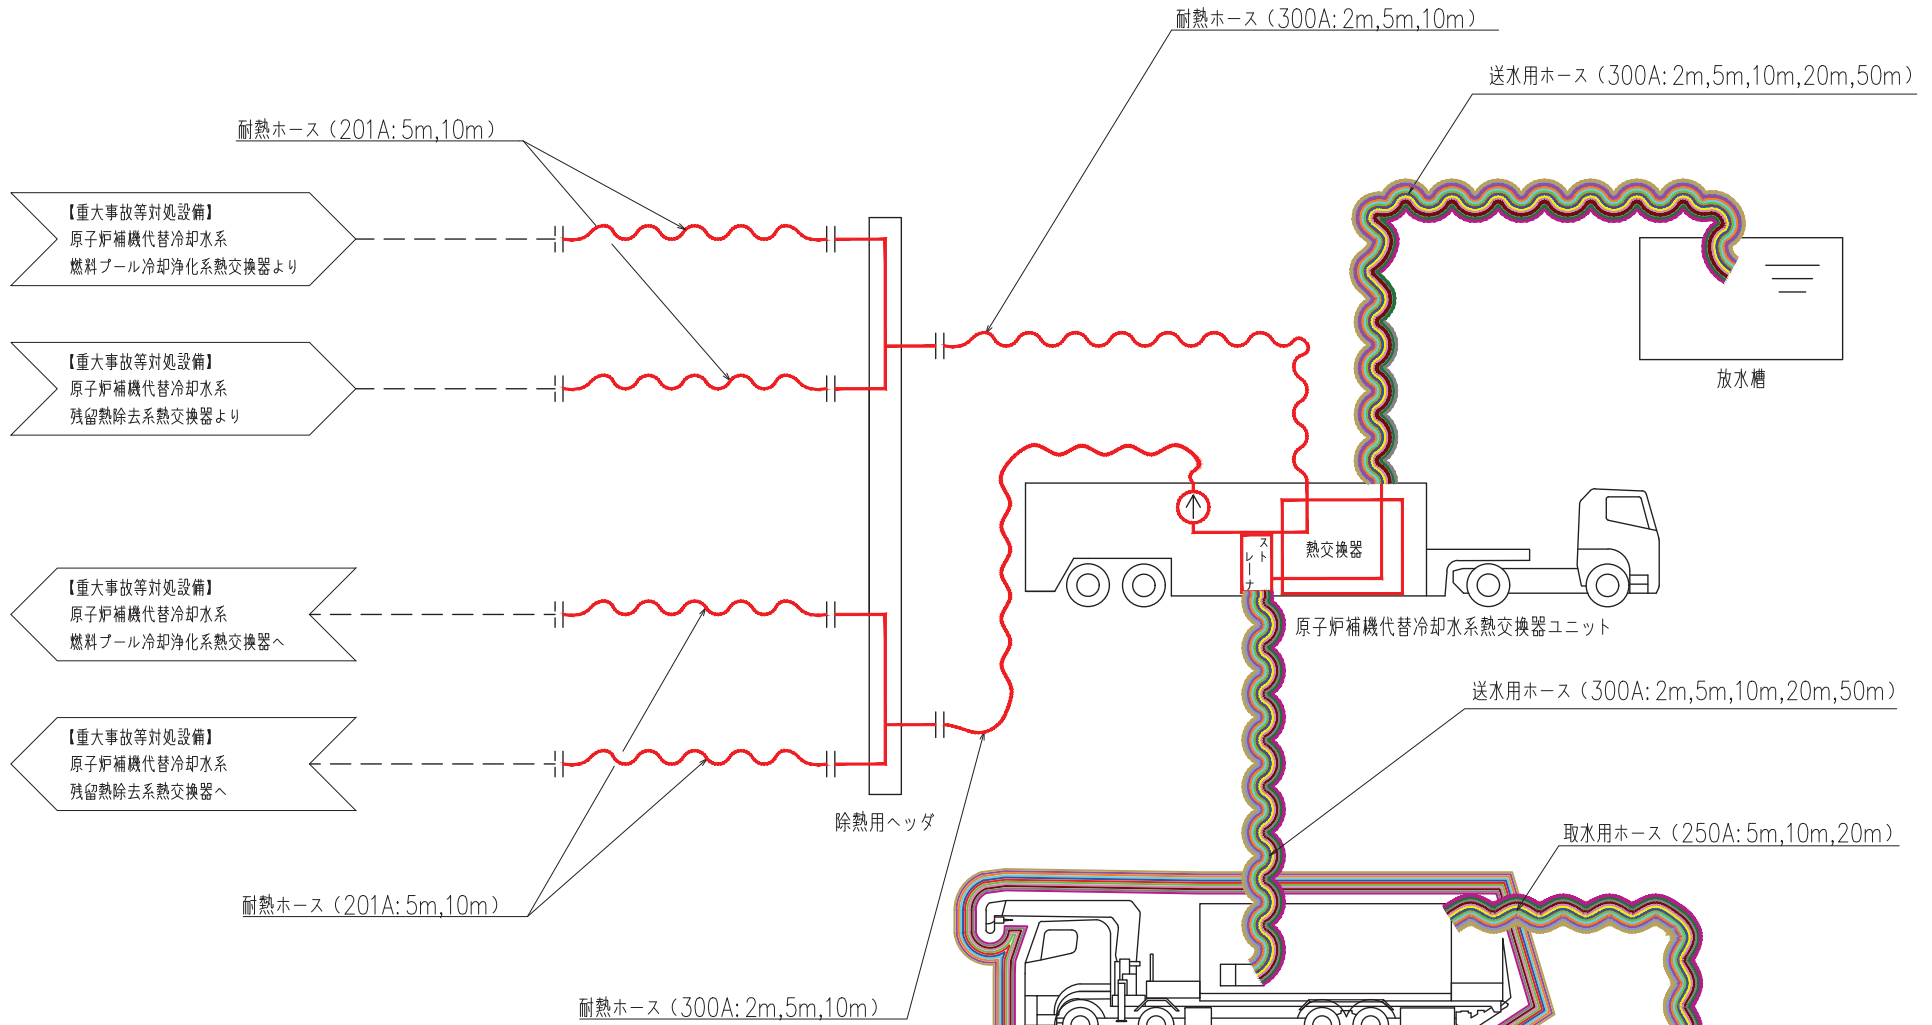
耐熱ホース（300A: 2m,5m,10m）

送水用ホース（300A: 2m,5m,10m,20m,50m）

耐熱ホース（201A: 5m,10m）

【重大事故等対処設備】
原子炉補機代替冷却水系
燃料プール冷却浄化系熱交換器より

【重大事故等対処設備】
原子炉補機代替冷却水系
残留熱除去系熱交換器より

放水槽

ストレーナ

熱交換器

原子炉補機代替冷却水系熱交換器ユニット

【重大事故等対処設備】
原子炉補機代替冷却水系
燃料プール冷却浄化系熱交換器へ

送水用ホース（300A: 2m,5m,10m,20m,50m）

【重大事故等対処設備】
原子炉補機代替冷却水系
残留熱除去系熱交換器へ

除熱用ヘッダ

取水用ホース（250A: 5m,10m,20m）

耐熱ホース（201A: 5m,10m）

耐熱ホース（300A: 2m,5m,10m）